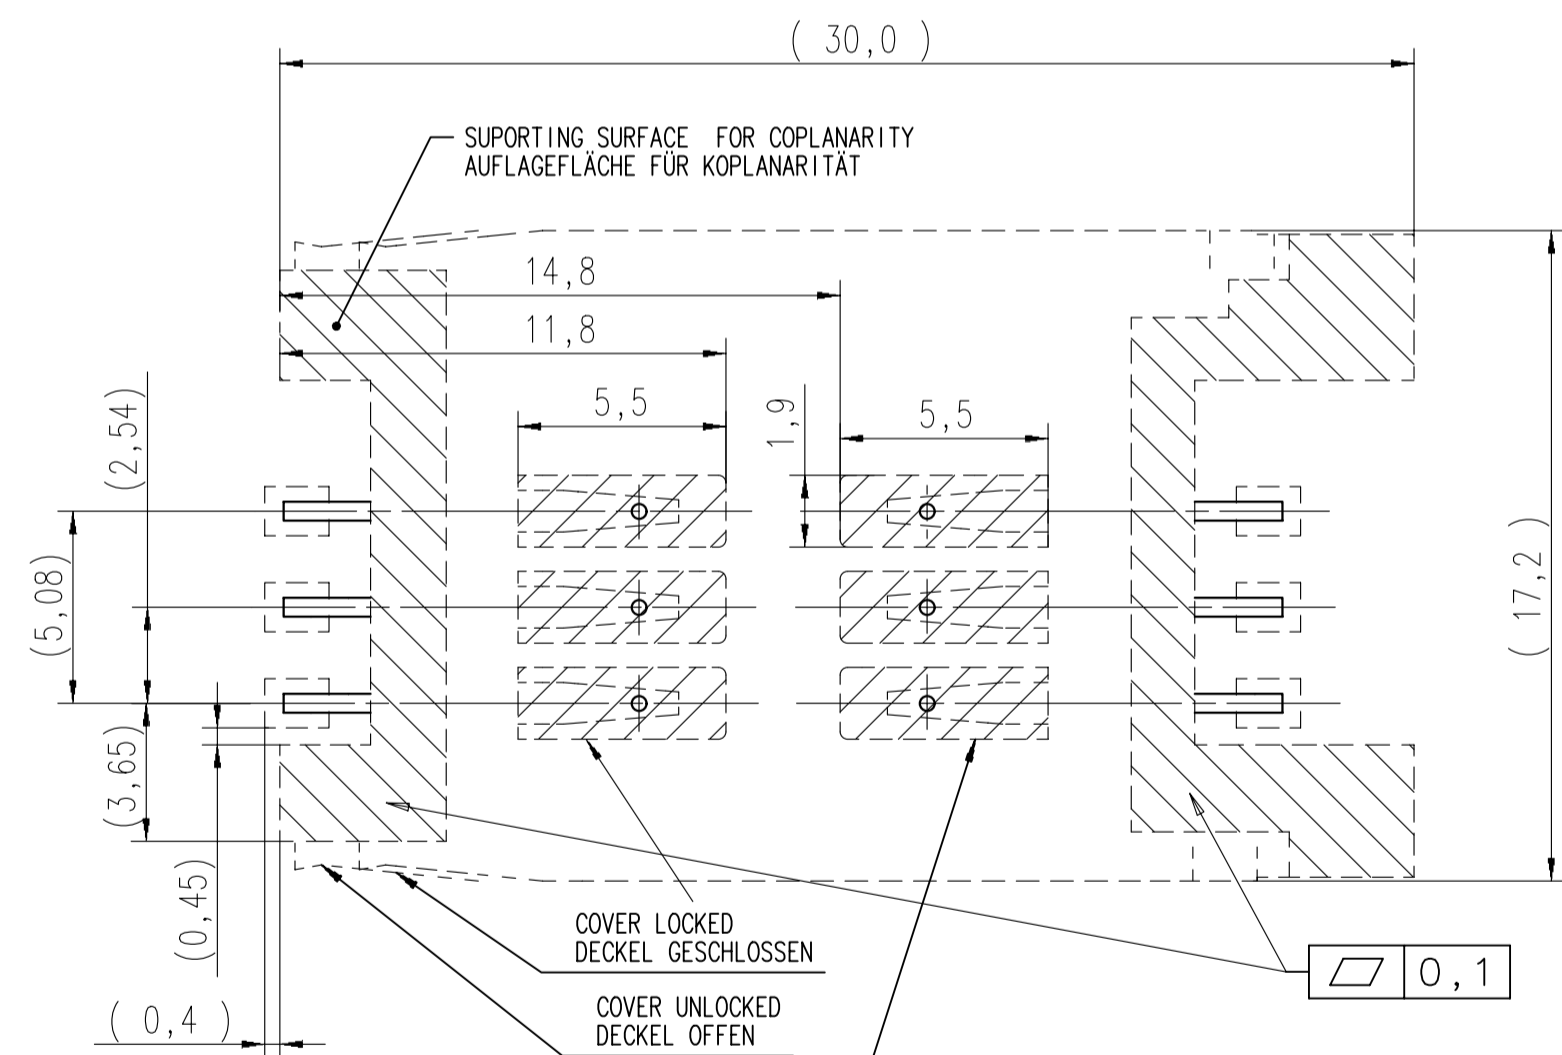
( 30,0 )

SUPORTING SURFACE FOR COPLANARITY
AUFLAGEFLÄCHE FÜR KOPLANARITÄT

14,8

11,8

5,5

1,9

5,5

(2,54)

(5,08)

(17,2)

(3,65)

(0,45)

COVER LOCKED
DECKEL GESCHLOSSEN

| ⏥ | 0,1 |
|---|---|

( 0,4 )

COVER UNLOCKED
DECKEL OFFEN